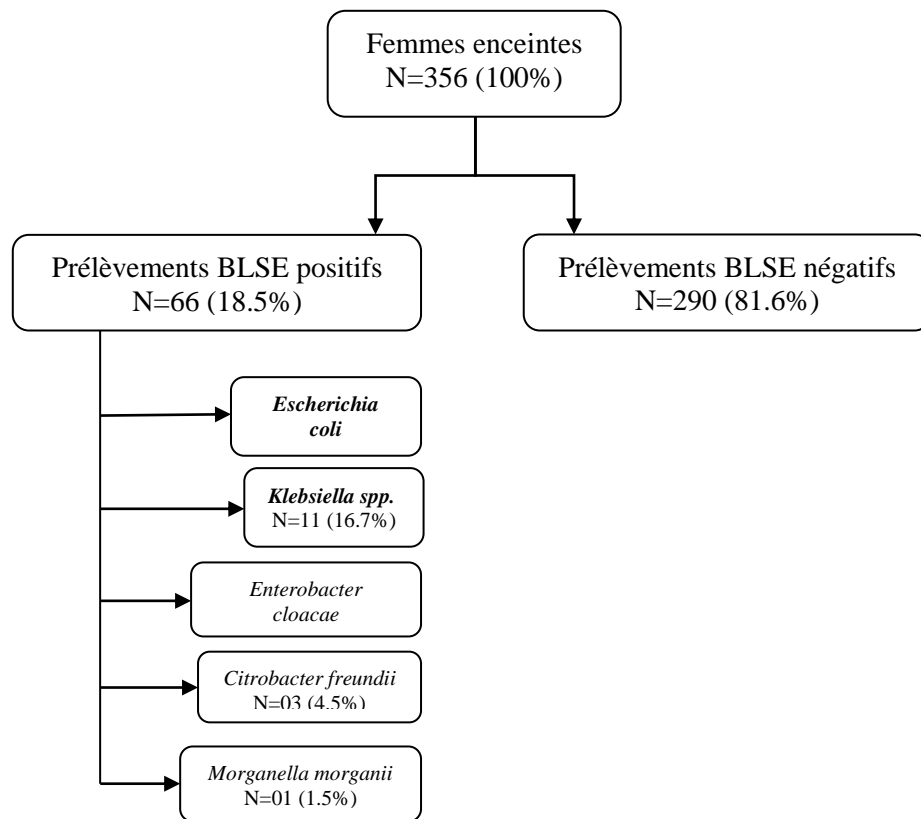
Femmes enceintes
N=356 (100%)

Prélèvements BLSE positifs
N=66 (18.5%)

Prélèvements BLSE négatifs
N=290 (81.6%)

***Escherichia coli***

***Klebsiella spp.***
N=11 (16.7%)

*Enterobacter cloacae*

*Citrobacter freundii*
N=03 (4.5%)

*Morganella morganii*
N=01 (1.5%)